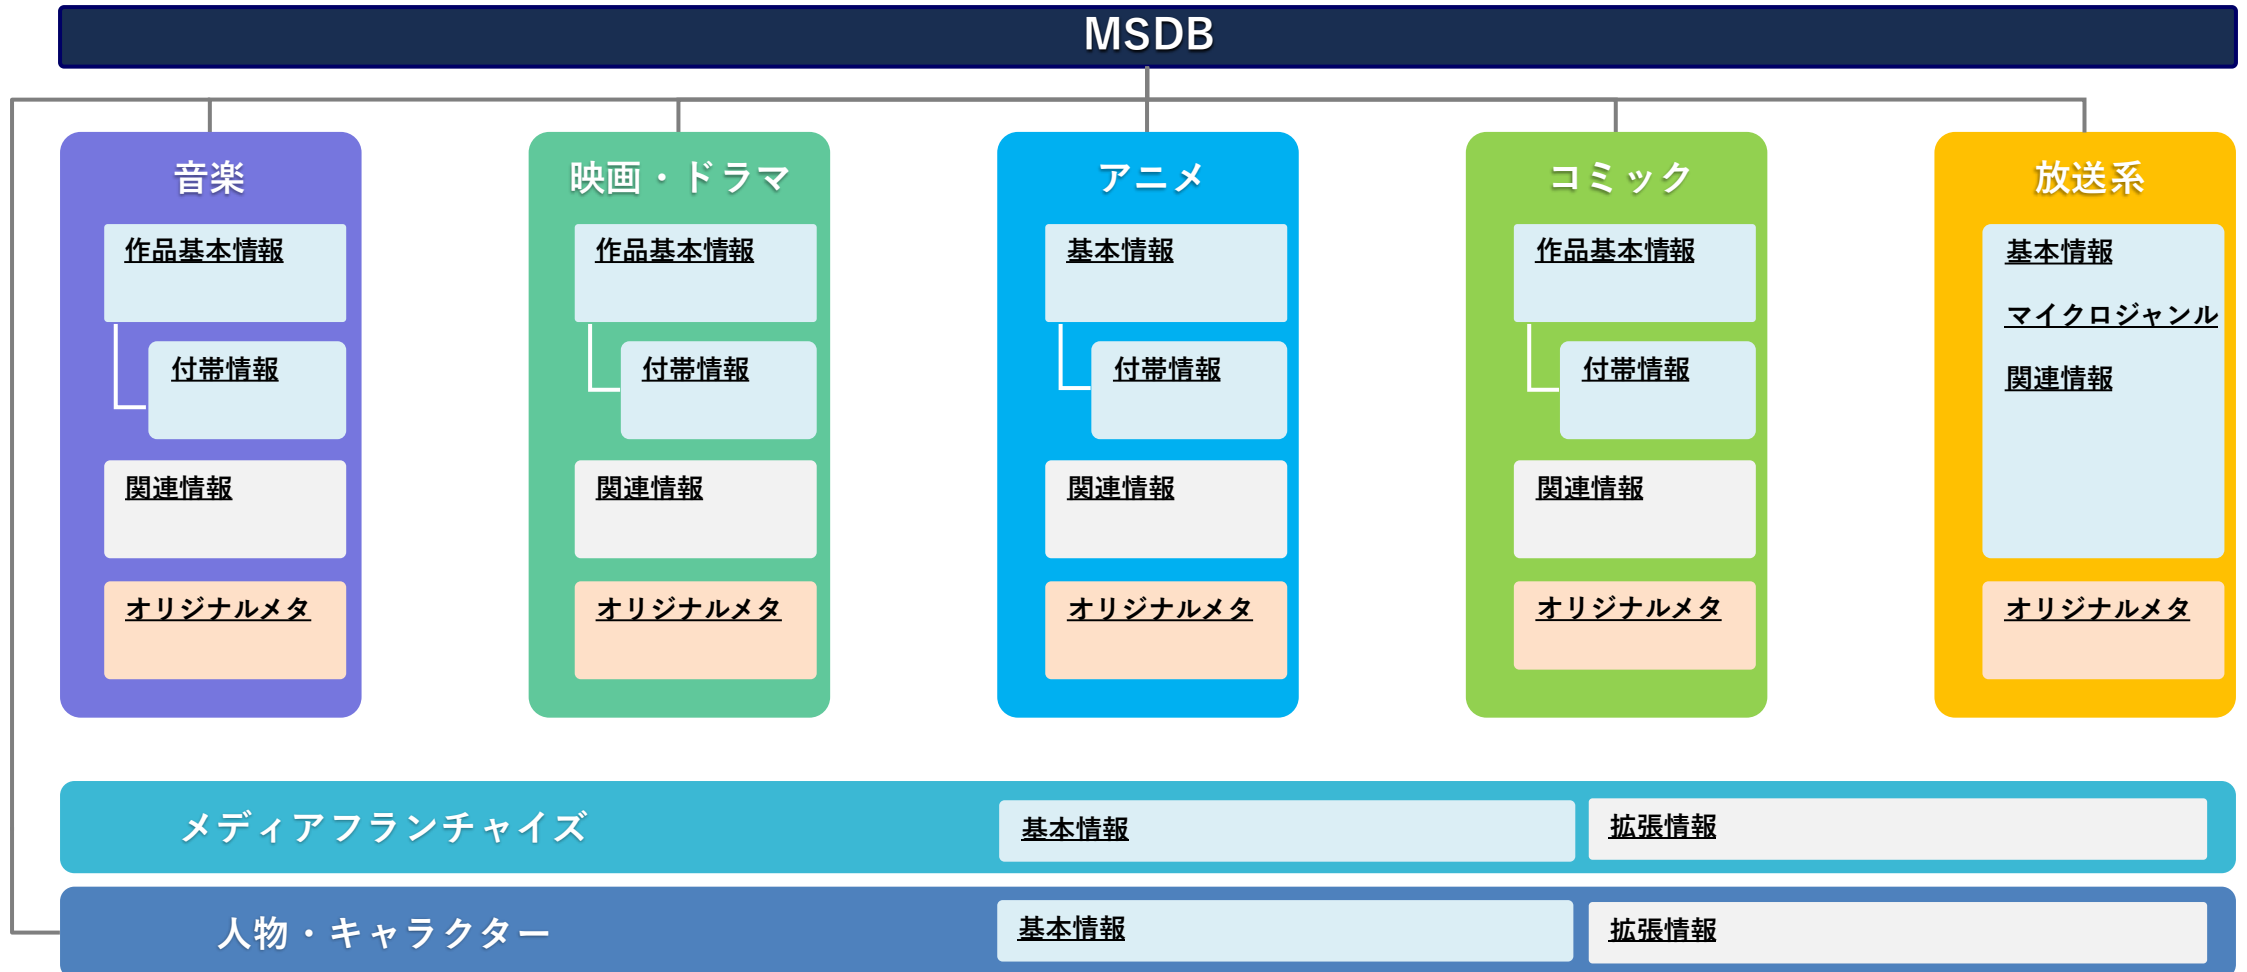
MSDB

音楽

作品基本情報

付帯情報

関連情報

オリジナルメタ

映画・ドラマ

作品基本情報

付帯情報

関連情報

オリジナルメタ

アニメ

基本情報

付帯情報

関連情報

オリジナルメタ

コミック

作品基本情報

付帯情報

関連情報

オリジナルメタ

放送系

基本情報

マイクロジャンル

関連情報

オリジナルメタ

メディアフランチャイズ

基本情報

拡張情報

人物・キャラクター

基本情報

拡張情報